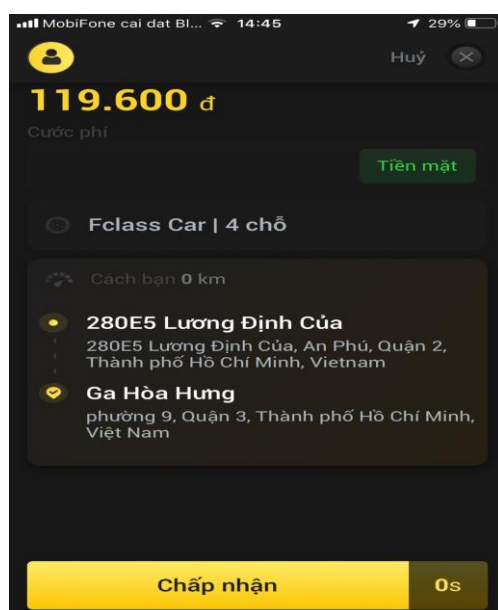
MobiFone cai dat Bl... 14:45 29%

Huỷ

119.600 đ

Cước phí

Tiền mặt

Fclass Car | 4 chỗ

Cách bạn 0 km

280E5 Lương Định Của

280E5 Lương Định Của, An Phú, Quận 2, Thành phố Hồ Chí Minh, Vietnam

Ga Hòa Hưng

phường 9, Quận 3, Thành phố Hồ Chí Minh, Việt Nam

Chấp nhận

0s